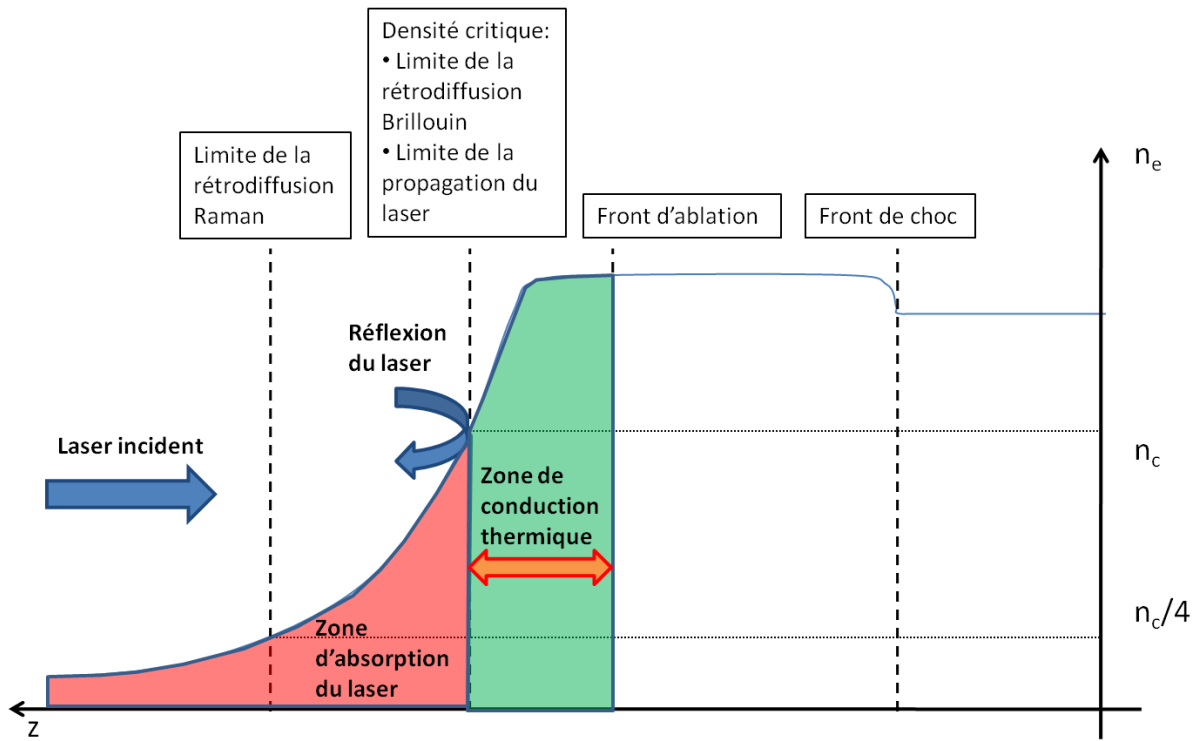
Densité critique:
• Limite de la rétrodiffusion Brillouin
• Limite de la propagation du laser

Limite de la rétrodiffusion Raman

Front d'ablation

Front de choc

$n_e$

Réflexion du laser

Laser incident

$n_c$

Zone de conduction thermique

$n_c/4$

Zone d'absorption du laser

z